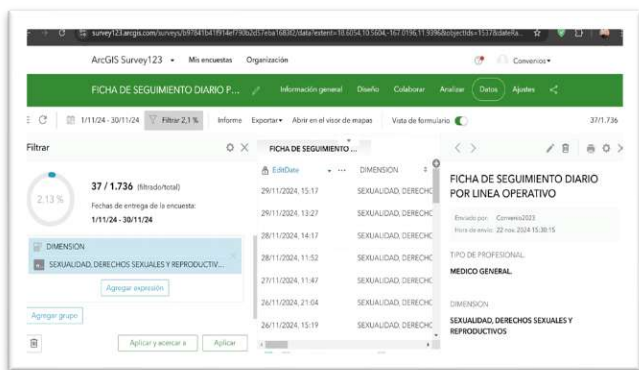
survey123.arcgis.com/surveys/b97841b41f914ef790b2d57eba1683f2/data?extent=-10.6054,10.5604,-167.0196,11.9396&objectIds=1537&dateRa...

ArcGIS Survey123 ▾ Mis encuestas Organización

Convenios ▾

FICHA DE SEGUIMIENTO DIARIO P... Información general Diseño Colaborar Analizar Datos Ajustes

1/11/24 - 30/11/24 Filtrar 2,1 % Informe Exportar ▾ Abrir en el visor de mapas Vista de formulario

37/1.736

Filtrar

2.13 %

37 / 1.736 (filtrado/total)

Fechas de entrega de la encuesta:
1/11/24 - 30/11/24

DIMENSION

SEXUALIDAD, DERECHOS SEXUALES Y REPRODUCTIV...

Agregar expresión

Agregar grupo

Aplicar y acercar a Aplicar

FICHA DE SEGUIMIENTO ...

| EditDate | DIMENSION |
|---|---|
| 29/11/2024, 15:17 | SEXUALIDAD, DERECHC |
| 29/11/2024, 13:27 | SEXUALIDAD, DERECHC |
| 28/11/2024, 14:17 | SEXUALIDAD, DERECHC |
| 28/11/2024, 11:52 | SEXUALIDAD, DERECHC |
| 27/11/2024, 11:47 | SEXUALIDAD, DERECHC |
| 26/11/2024, 21:04 | SEXUALIDAD, DERECHC |
| 26/11/2024, 15:19 | SEXUALIDAD, DERECHC |

FICHA DE SEGUIMIENTO DIARIO POR LINEA OPERATIVO

Enviado por: Convenio2023
Hora de envío: 22 nov. 2024 15:38:15

TIPO DE PROFESIONAL
MEDICO GENERAL.

DIMENSION
SEXUALIDAD, DERECHOS SEXUALES Y REPRODUCTIVOS